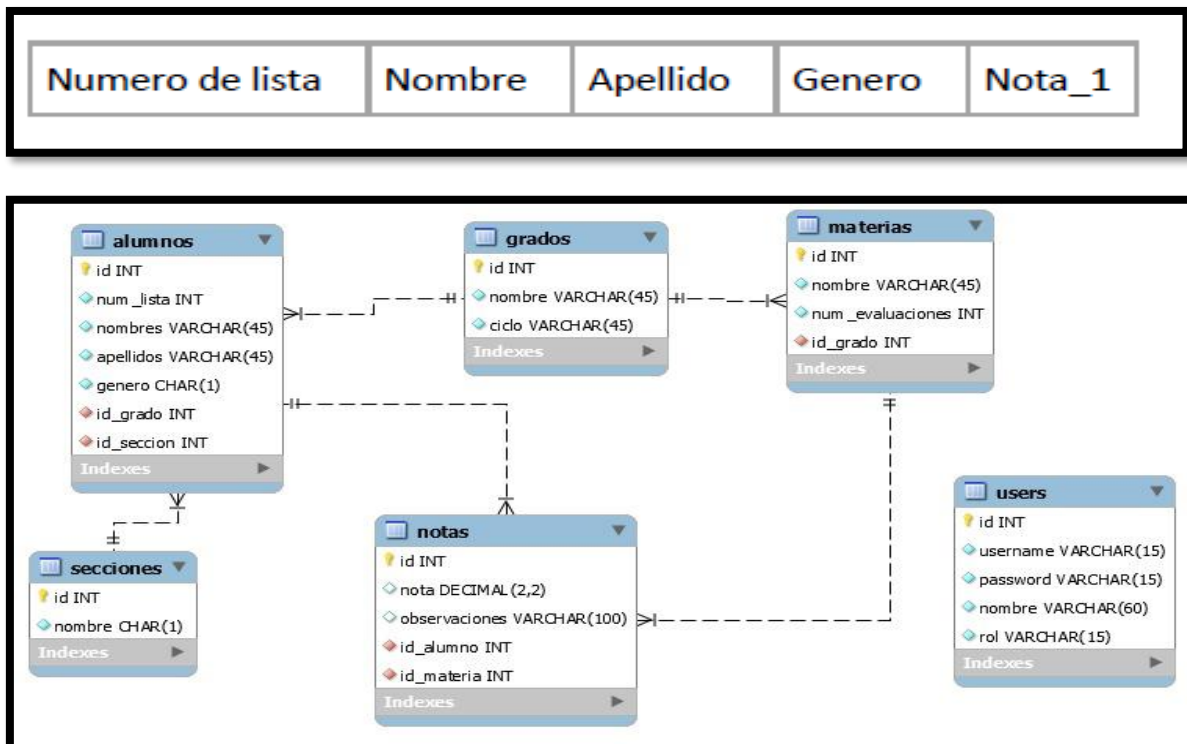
| Numero de lista | Nombre | Apellido | Genero | Nota_1 |
|---|---|---|---|---|

alumnos
id INT
num_lista INT
nombres VARCHAR(45)
apellidos VARCHAR(45)
genero CHAR(1)
id_grado INT
id_seccion INT
Indexes

grados
id INT
nombre VARCHAR(45)
ciclo VARCHAR(45)
Indexes

materias
id INT
nombre VARCHAR(45)
num_evaluaciones INT
id_grado INT
Indexes

secciones
id INT
nombre CHAR(1)
Indexes

notas
id INT
nota DECIMAL(2,2)
observaciones VARCHAR(100)
id_alumno INT
id_materia INT
Indexes

users
id INT
username VARCHAR(15)
password VARCHAR(15)
nombre VARCHAR(60)
rol VARCHAR(15)
Indexes